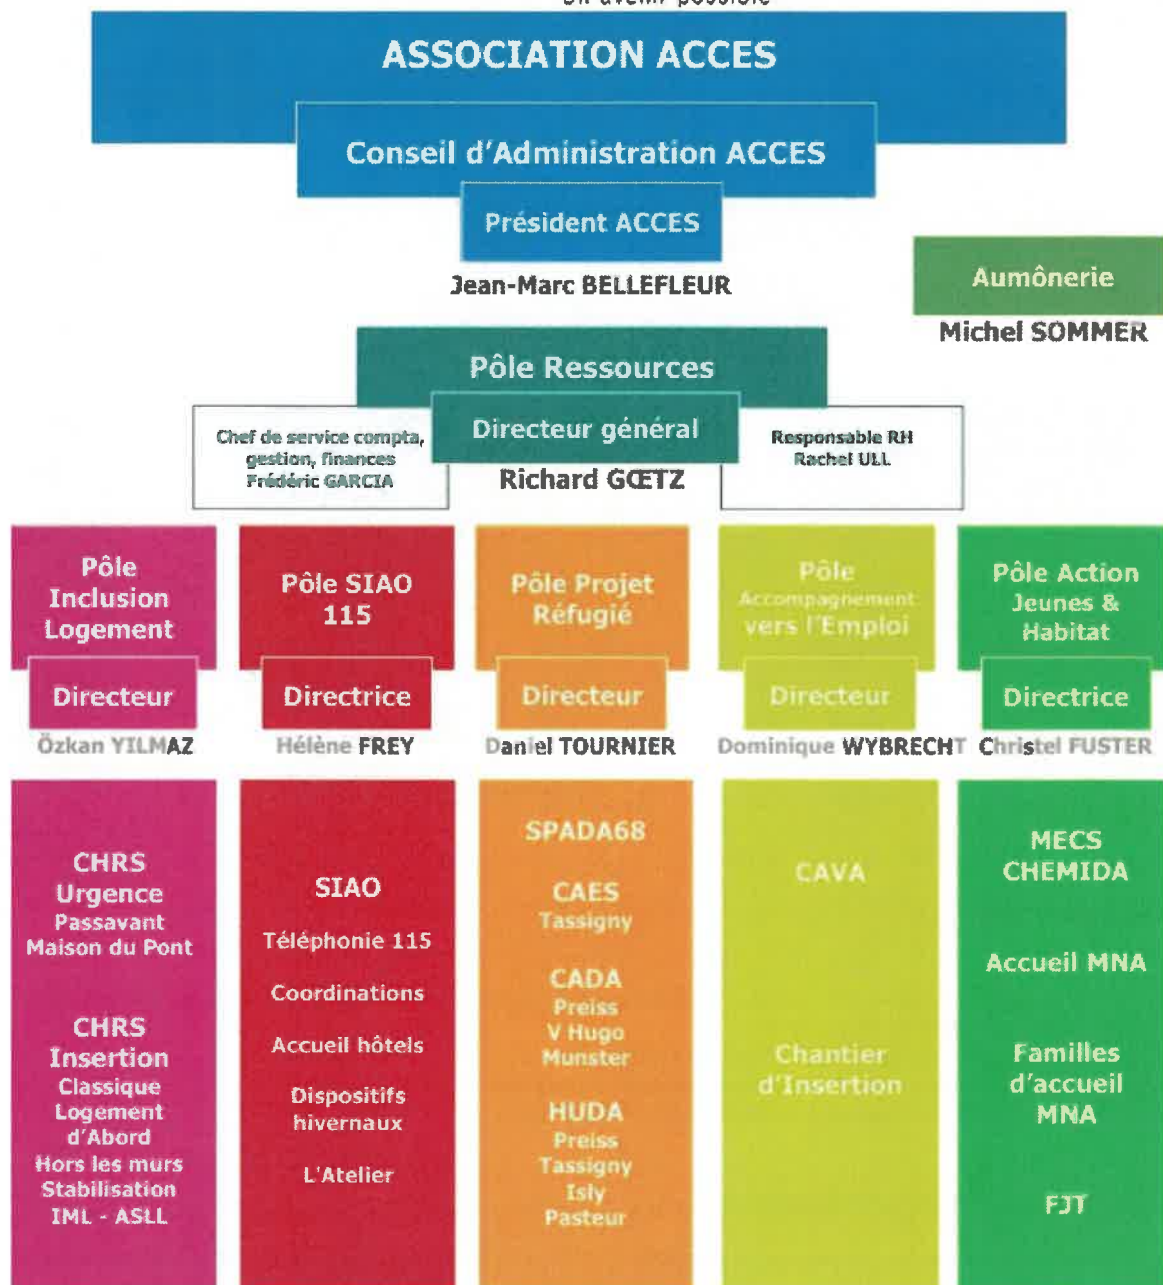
Un avenir possible

ASSOCIATION ACCES

Conseil d'Administration ACCES

Président ACCES

Jean-Marc BELLEFLEUR

Aumônerie

Michel SOMMER

Pôle Ressources

Directeur général

Richard GŒTZ

Chef de service compta, gestion, finances Frédéric GARCIA

Responsable RH Rachel ULL

Pôle Inclusion Logement

Directeur

Özkan YILMAZ

CHRS Urgence Passavant Maison du Pont

CHRS Insertion Classique Logement d'Abord Hors les murs Stabilisation IML - ASLL

Pôle SIAO 115

Directrice

Hélène FREY

SIAO

Téléphonie 115

Coordinations

Accueil hôtels

Dispositifs hivernaux

L'Atelier

Pôle Projet Réfugié

Directeur

Daniel TOURNIER

SPADA68

CAES Tassigny

CADA Preiss V Hugo Munster

HUDA Preiss Tassigny Isly Pasteur

Pôle Accompagnement vers l'Emploi

Directeur

Dominique WYBRECHT

CAVA

Chantier d'Insertion

Pôle Action Jeunes & Habitat

Directrice

Christel FUSTER

MECS CHEMIDA

Accueil MNA

Familles d'accueil MNA

FJT